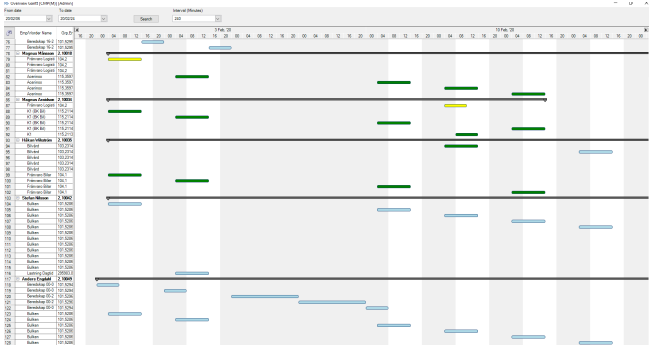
70 - Overview Gantt [CHRON] [Admin]

From date 20/02/06 To date 20/02/26 Search Interval (Minutes) 240

| # | Emp/Vendor Name | Grp.ID |
|---|---|---|
| 76 | Benedikta 16-2 | 101.52## |
| 77 | Benedikta 16-2 | 101.52## |
| 78 | Magnus Månsson | 2.10010 |
| 79 | Fräsnare Logistik | 104.2 |
| 80 | Fräsnare Logistik | 104.2 |
| 81 | Fräsnare Logistik | 104.2 |
| 82 | Acanimo | 115.3561 |
| 83 | Acanimo | 115.3561 |
| 84 | Acanimo | 115.3561 |
| 85 | Acanimo | 115.3561 |
| 86 | Magnus Jonsson | 2.10034 |
| 87 | Fräsnare Logistik | 104.2 |
| 88 | KT (BK Bil) | 115.2114 |
| 89 | KT (BK Bil) | 115.2114 |
| 90 | KT (BK Bil) | 115.2114 |
| 91 | KT (BK Bil) | 115.2114 |
| 92 | KT | 115.2114 |
| 93 | Håkan Hilström | 2.10035 |
| 94 | Bilvård | 103.2314 |
| 95 | Bilvård | 103.2314 |
| 96 | Bilvård | 103.2314 |
| 97 | Bilvård | 103.2314 |
| 98 | Bilvård | 103.2314 |
| 99 | Fräsnare Bilar | 104.1 |
| 100 | Fräsnare Bilar | 104.1 |
| 101 | Fräsnare Bilar | 104.1 |
| 102 | Fräsnare Bilar | 104.1 |
| 103 | Stefan Nilsson | 2.10042 |
| 104 | Bulken | 101.526# |
| 105 | Bulken | 101.526# |
| 106 | Bulken | 101.526# |
| 107 | Bulken | 101.526# |
| 108 | Bulken | 101.526# |
| 109 | Bulken | 101.526# |
| 110 | Bulken | 101.526# |
| 111 | Bulken | 101.526# |
| 112 | Bulken | 101.526# |
| 113 | Bulken | 101.526# |
| 114 | Bulken | 101.526# |
| 115 | Lastning Chipbil | 200003.3 |
| 116 | Anders Engdahl | 2.10049 |
| 117 | Benediktop 00-0 | 101.52## |
| 118 | Benediktop 00-0 | 101.52## |
| 119 | Benediktop 00-0 | 101.52## |
| 120 | Benediktop 00-0 | 101.52## |
| 121 | Benediktop 00-0 | 101.52## |
| 122 | Benediktop 00-0 | 101.52## |
| 123 | Bulken | 101.526# |
| 124 | Bulken | 101.526# |
| 125 | Bulken | 101.526# |
| 126 | Bulken | 101.526# |
| 127 | Bulken | 101.526# |
| 128 | Bulken | 101.526# |

9 Feb, '20 10 Feb, '20
16 20 00 04 08 12 16 20 00 04 08 12 16 20 00 04 08 12 16 20 00 04 08 12 16 20 00 04 08 12 16 20